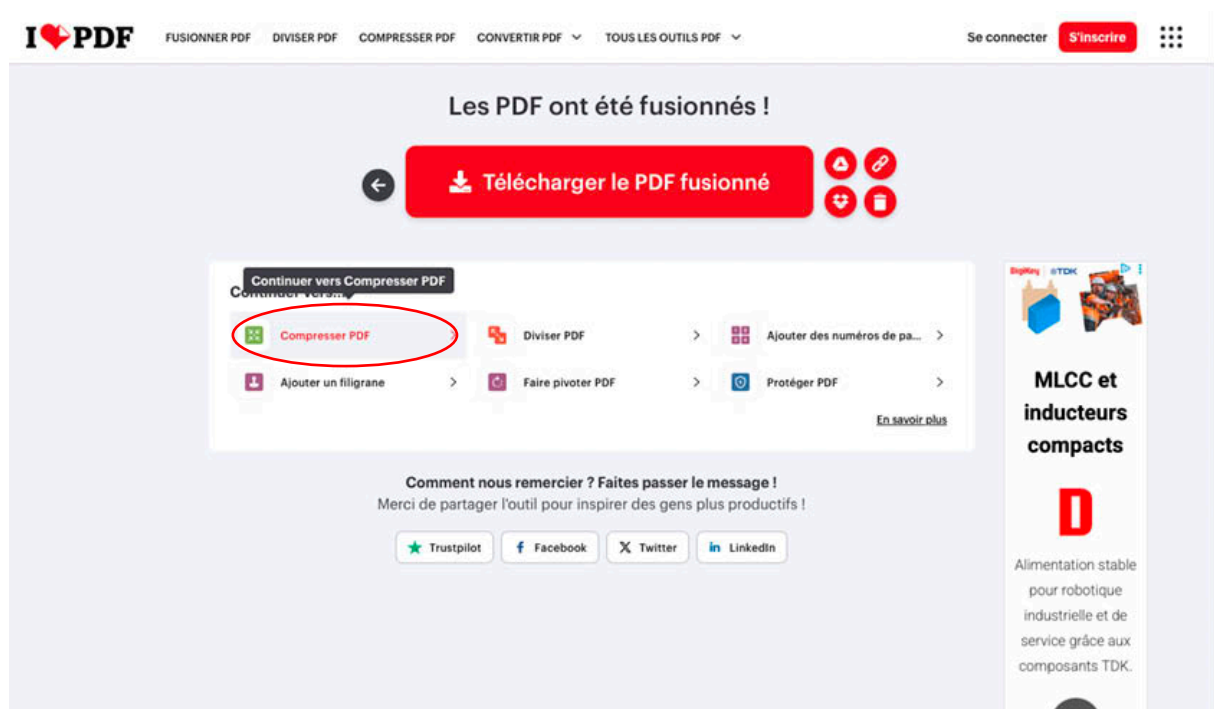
I❤PDF FUSIONNER PDF DIVISER PDF COMPRESSER PDF CONVERTIR PDF TOUS LES OUTILS PDF Se connecter S'inscrire

Les PDF ont été fusionnés !

Télécharger le PDF fusionné

Continuer vers Compresser PDF

Continuer vers...

Compresser PDF

Diviser PDF

Ajouter des numéros de pa...

Ajouter un filigrane

Faire pivoter PDF

Protéger PDF

En savoir plus

Comment nous remercier ? Faites passer le message !
Merci de partager l'outil pour inspirer des gens plus productifs !

Trustpilot Facebook Twitter LinkedIn

DigiKey TDK

MLCC et inducteurs compacts

D

Alimentation stable pour robotique industrielle et de service grâce aux composants TDK.